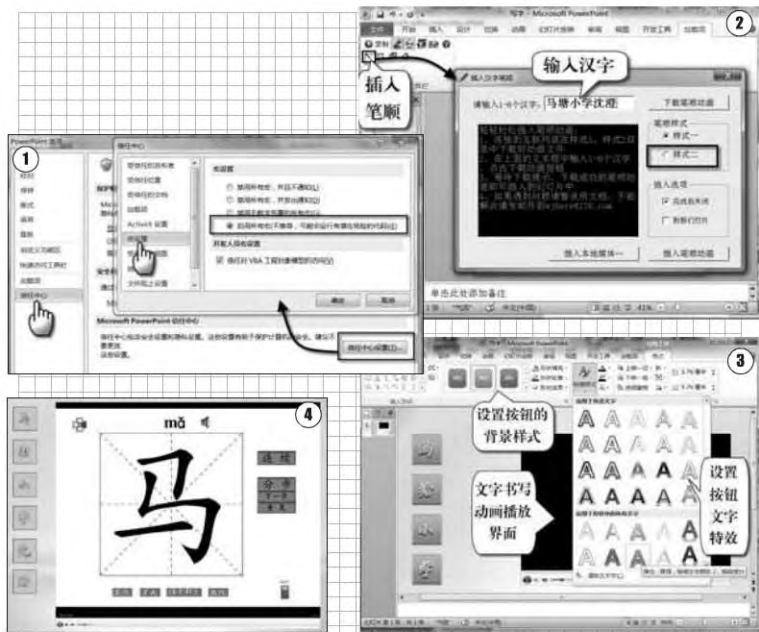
1
PowerPoint 选项
信任中心
宏设置
启用所有宏(不推荐;可能会运行有潜在危险的代码)(E)
开发人员宏设置
信任对 VBA 工程对象模型的访问(V)
确定
取消
Microsoft PowerPoint 信任中心
信任中心设置(T)...

2
输入汉字
插入笔顺
插入汉字笔顺
请输入1个汉字: 马塘小学沈雁
下载笔顺动画
笔顺样式
样式一
样式二
插入选项
插入本地媒体
插入笔顺动画
单击此处添加备注

3
设置按钮的背景样式
文字书写动画播放界面
设置按钮文字特效

4
mǎ
马